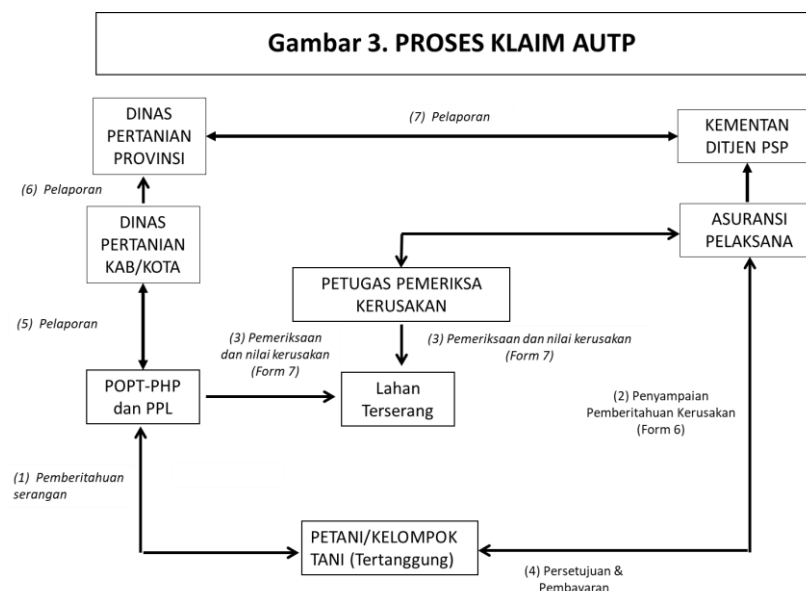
Gambar 3. PROSES KLAIM AUTP

DINAS PERTANIAN PROVINSI

(7) Pelaporan

KEMENTAN DITJEN PSP

(6) Pelaporan

DINAS PERTANIAN KAB/KOTA

ASURANSI PELAKSANA

PETUGAS PEMERIKSA KERUSAKAN

(5) Pelaporan

(3) Pemeriksaan dan nilai kerusakan (Form 7)

(3) Pemeriksaan dan nilai kerusakan (Form 7)

POPT-PHP dan PPL

Lahan Terserang

(2) Penyampaian Pemberitahuan Kerusakan (Form 6)

(1) Pemberitahuan serangan

PETANI/KELOMPOK TANI (Tertanggung)

(4) Persetujuan & Pembayaran